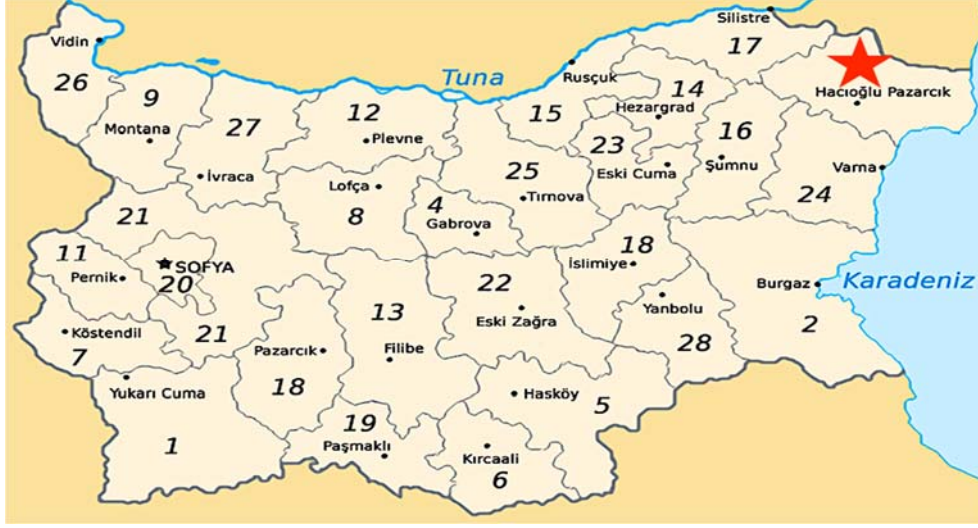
Silistre
17
Vidin
26
Tuna
Rusçuk
14
Hacıoğlu Pazarcık
9
Hezargrad
Montana
27
12
15
16
Plevne
23
Eski Cuma
Şumnu
Varna
İvraca
25
Lofça
24
4
Tırnova
21
8
Gabrova
18
11
SOFYA
İslimiye
Pernik
20
22
Burgaz
Karadeniz
Yanbolu
13
Köstendil
21
Eski Zağra
2
7
Pazarcık
Filibe
28
Yukarı Cuma
18
Hasköy
5
19
1
Paşmaklı
Kırcaali
6